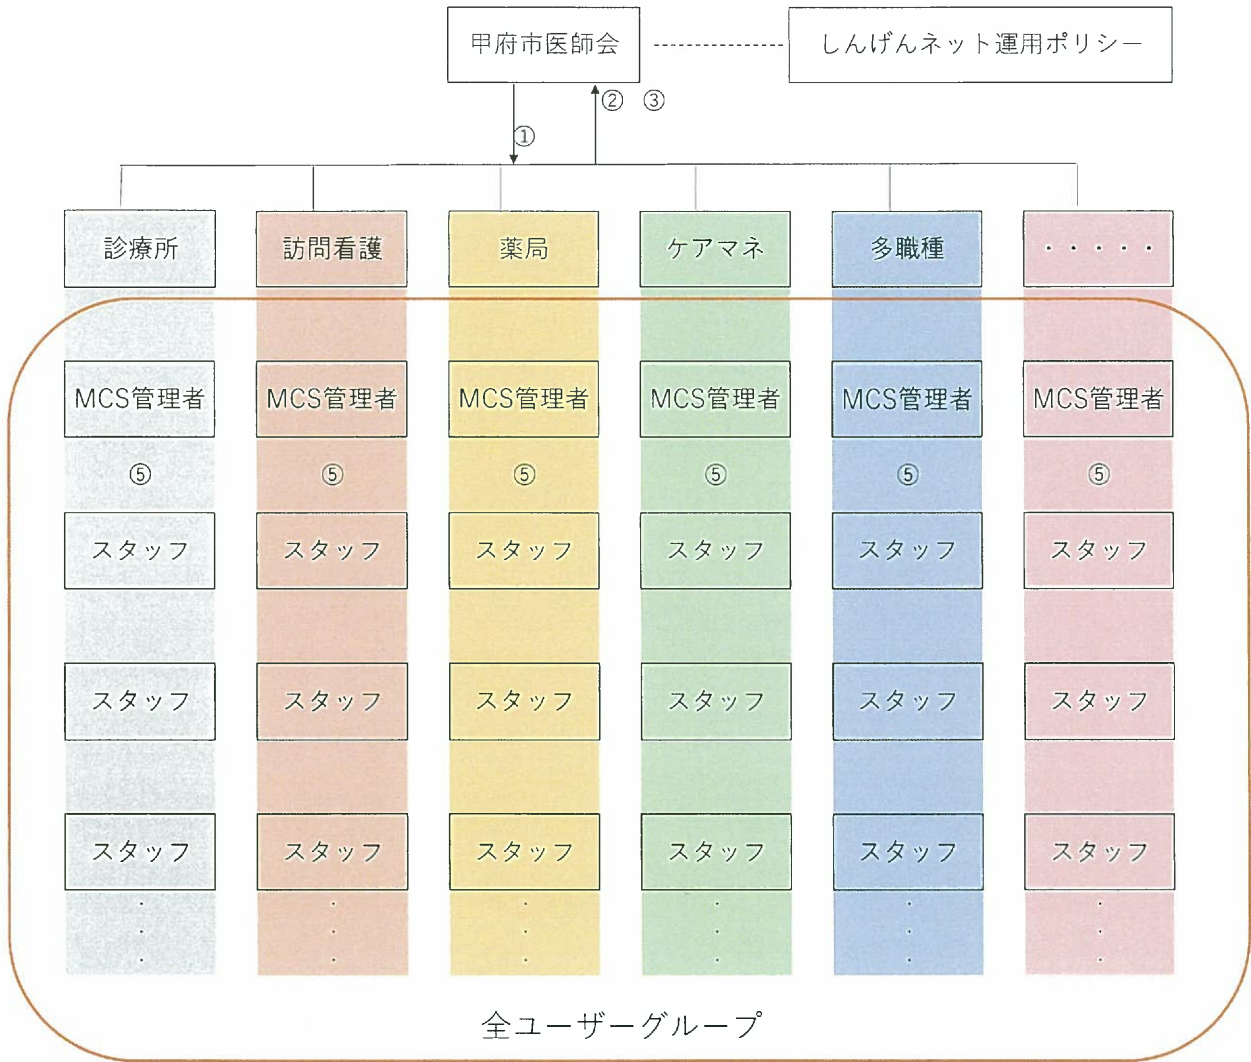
甲府市医師会

しんげんネット運用ポリシー

① ② ③

| 診療所 | 訪問看護 | 薬局 | ケアマネ | 多職種 | ・・・・・ |
|---|---|---|---|---|---|
| MCS管理者 | MCS管理者 | MCS管理者 | MCS管理者 | MCS管理者 | MCS管理者 |
| ⑤ | ⑤ | ⑤ | ⑤ | ⑤ | ⑤ |
| スタッフ | スタッフ | スタッフ | スタッフ | スタッフ | スタッフ |
| スタッフ | スタッフ | スタッフ | スタッフ | スタッフ | スタッフ |
| スタッフ | スタッフ | スタッフ | スタッフ | スタッフ | スタッフ |
| ⋮ | ⋮ | ⋮ | ⋮ | ⋮ | ⋮ |

全ユーザーグループ